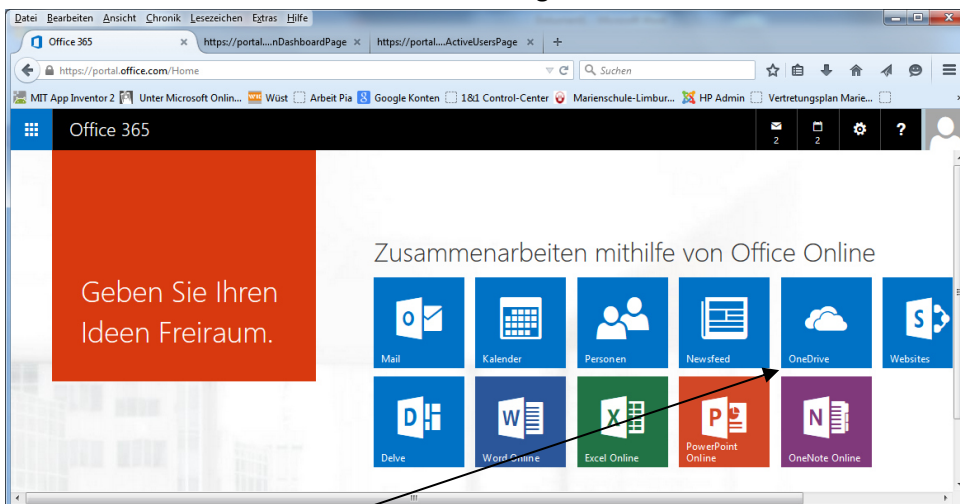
Datei Bearbeiten Ansicht Chronik Lesezeichen Extras Hilfe

Office 365 × https://portal....nDashboardPage × https://portal....ActiveUsersPage × +

https://portal.office.com/Home

Suchen

MIT App Inventor 2 Unter Microsoft Onlin... Wüst Arbeit Pia Google Konten 1&1 Control-Center Marienschule-Limbur... HP Admin Vertretungsplan Marie...

Office 365

2 2 ?

Geben Sie Ihren Ideen Freiraum.

Zusammenarbeiten mithilfe von Office Online

Mail Kalender Personen Newsfeed OneDrive Websites

Delve Word Online Excel Online PowerPoint Online OneNote Online